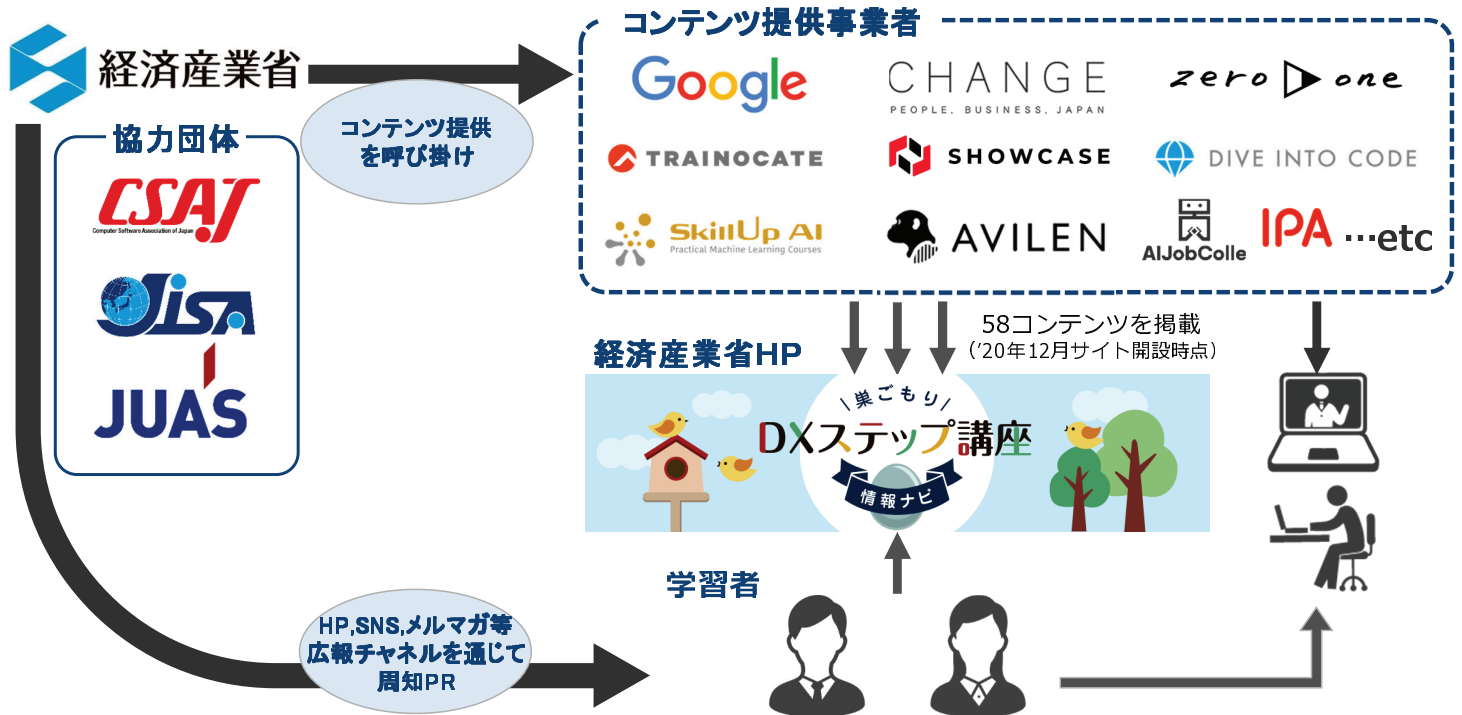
経済産業省

コンテンツ提供を呼び掛け

コンテンツ提供事業者

Google

CHANGE
PEOPLE, BUSINESS, JAPAN

zero one

TRAINOCATE

SHOWCASE

DIVE INTO CODE

SkillUp AI
Practical Machine Learning Courses

AVILEN

AIJobColle

IPA

…etc

協力団体

CSAJ
Computer Software Association of Japan

JISA

JUAS

58コンテンツを掲載
（'20年12月サイト開設時点）

経済産業省HP

巣ごもり
DXステップ講座
情報ナビ

学習者

HP,SNS,メルマガ等
広報チャネルを通じて
周知PR